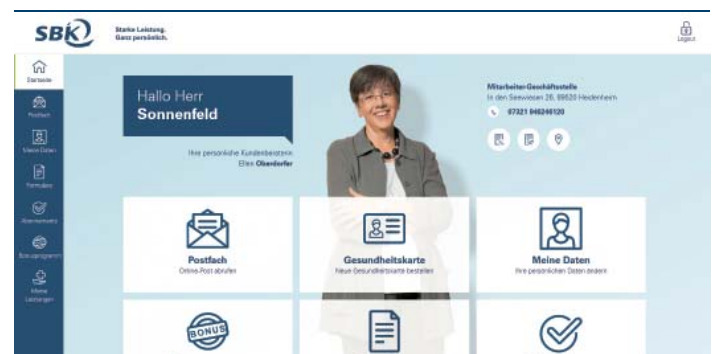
SBK

Starke Leistung. Ganz persönlich.

Logout

Startseite

Postfach

Meine Daten

Formulare

Bonusmodell

Bonusprogramm

Meine Leistungen

Hallo Herr
Sonnenfeld

Ihre persönliche Kundenberaterin
Ellen Oberdorfer

Mitarbeiter-Geschäftsstelle
In den Seewiesen 26, 89520 Heidenheim

07321 946240120

Postfach
Online-Post abrufen

Gesundheitskarte
Neue Gesundheitskarte bestellen

Meine Daten
Ihre persönlichen Daten ändern

BONUS